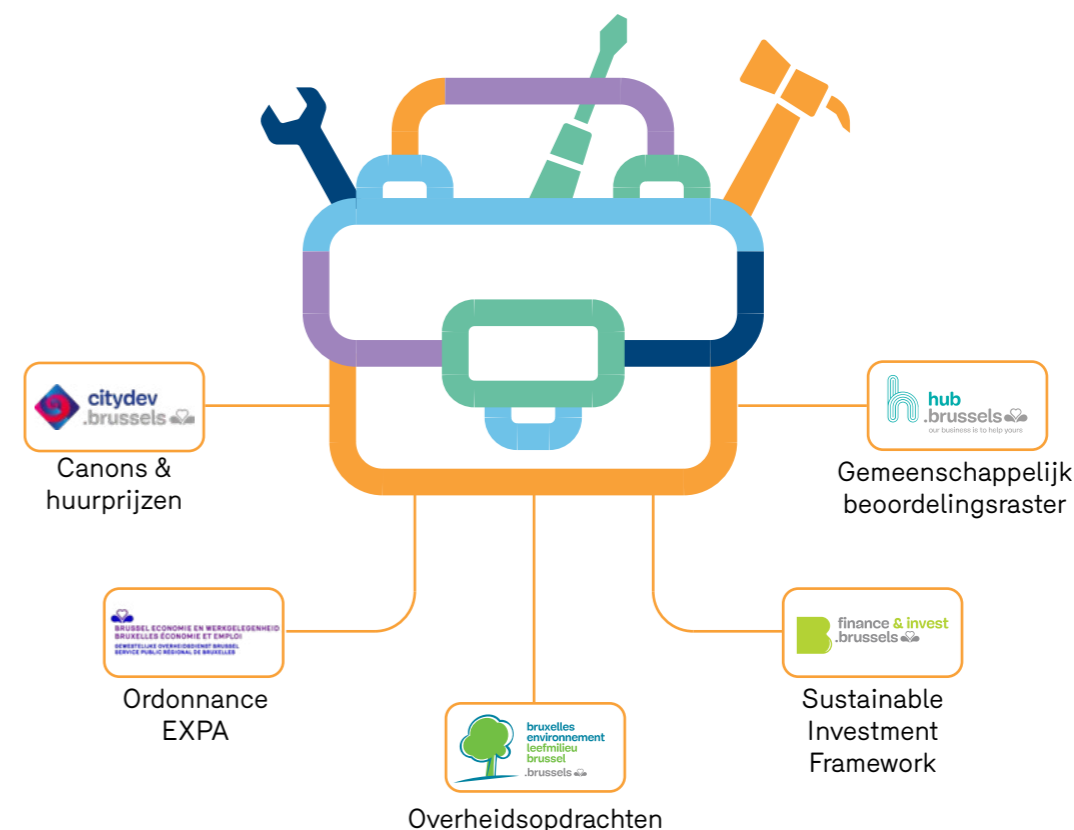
citydev
.brussels

Canons & huurprijzen

hub
.brussels
our business is to help yours

Gemeenschappelijk beoordelingsraster

BRUSSEL ECONOMIE EN WERKGELEGENHEID
BRUXELLES ÉCONOMIE ET EMPLOI
GEWESTELIJKE OVERHEIDSDIENST BRUSSEL
SERVICE PUBLIC RÉGIONAL DE BRUXELLES

Ordonnance EXPA

finance & invest
.brussels

Sustainable Investment Framework

bruxelles
environnement
leefmilieu
brussel
.brussels

Overheidsopdrachten